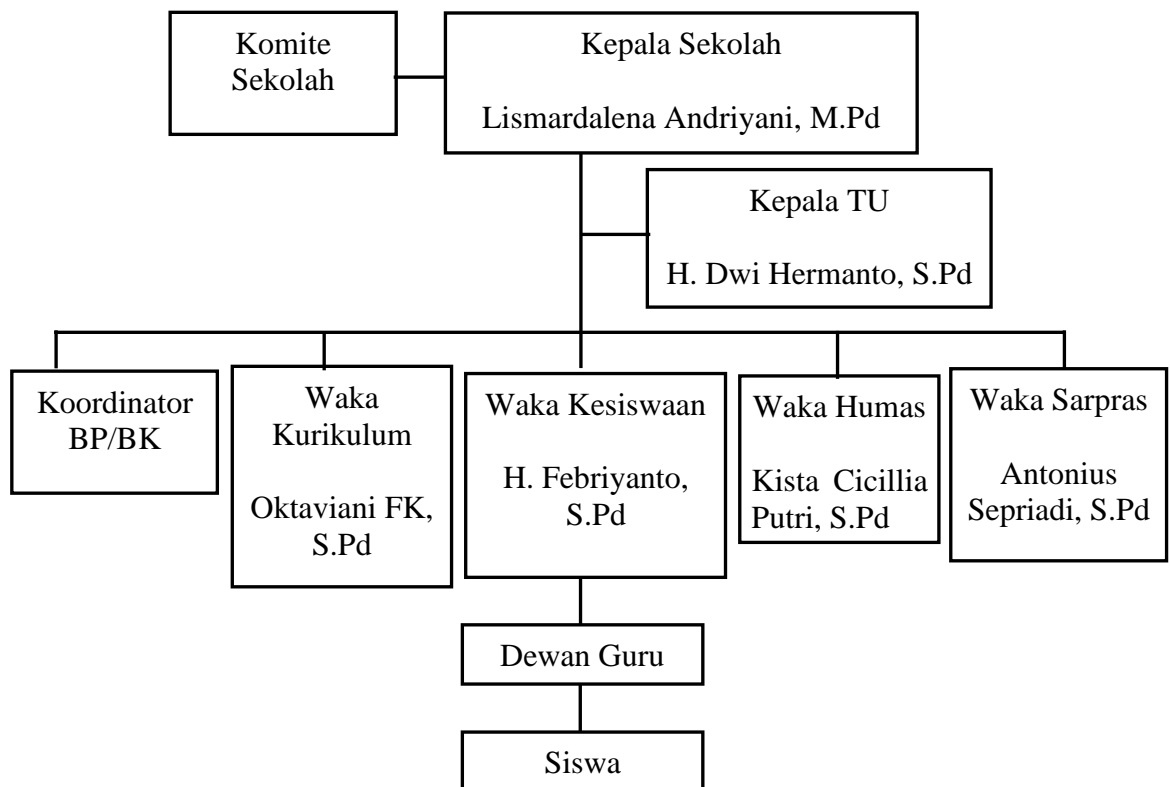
Komite Sekolah

Kepala Sekolah

Lismardalena Andriyani, M.Pd

Kepala TU

H. Dwi Hermanto, S.Pd

Koordinator BP/BK

Waka Kurikulum

Oktaviani FK, S.Pd

Waka Kesiswaan

H. Febriyanto, S.Pd

Waka Humas

Kista Cicillia Putri, S.Pd

Waka Sarpras

Antonius Sepriadi, S.Pd

Dewan Guru

Siswa